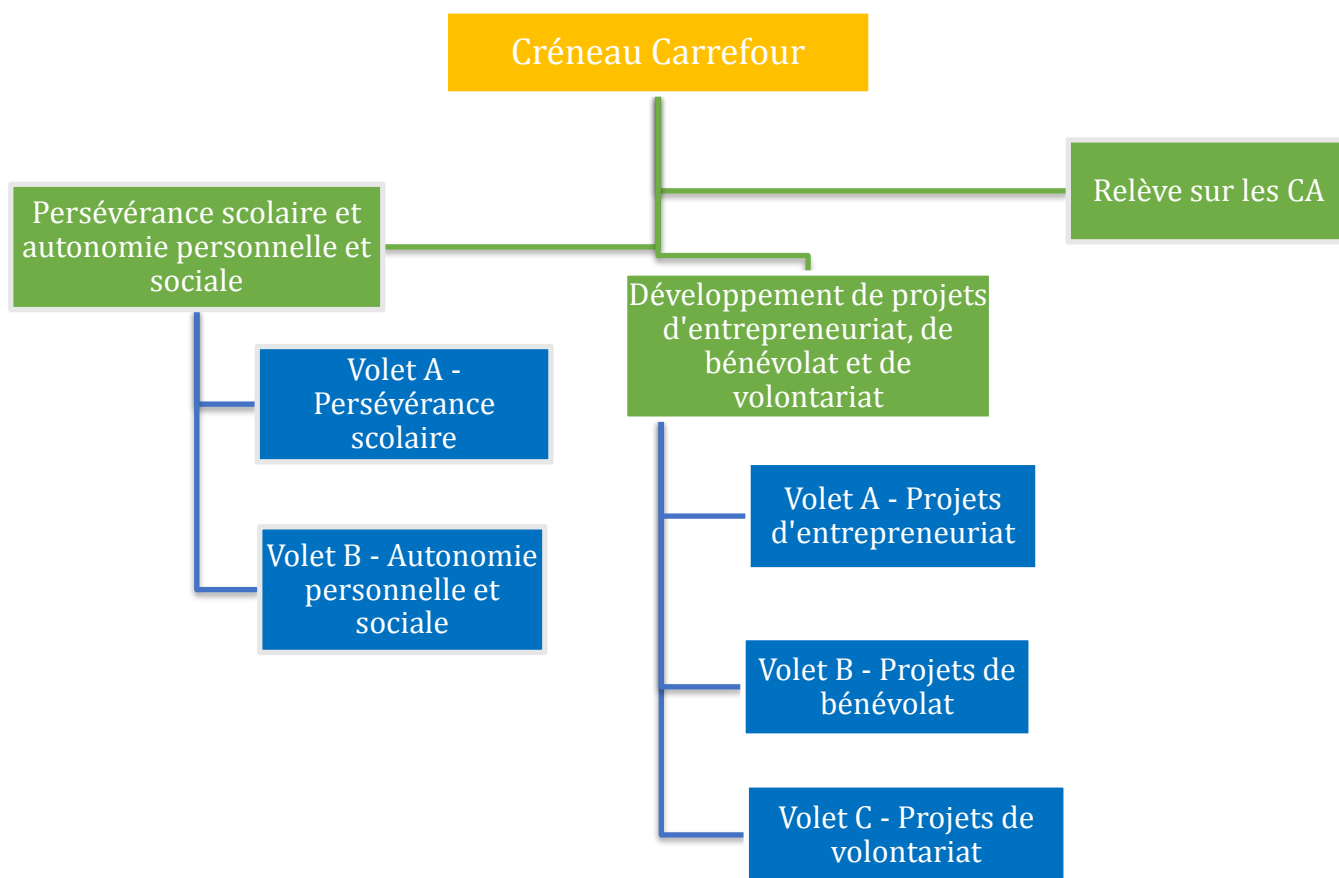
Créneau Carrefour

Relève sur les CA

Persévérance scolaire et autonomie personnelle et sociale

Volet A - Persévérance scolaire

Volet B - Autonomie personnelle et sociale

Développement de projets d'entrepreneuriat, de bénévolat et de volontariat

Volet A - Projets d'entrepreneuriat

Volet B - Projets de bénévolat

Volet C - Projets de volontariat